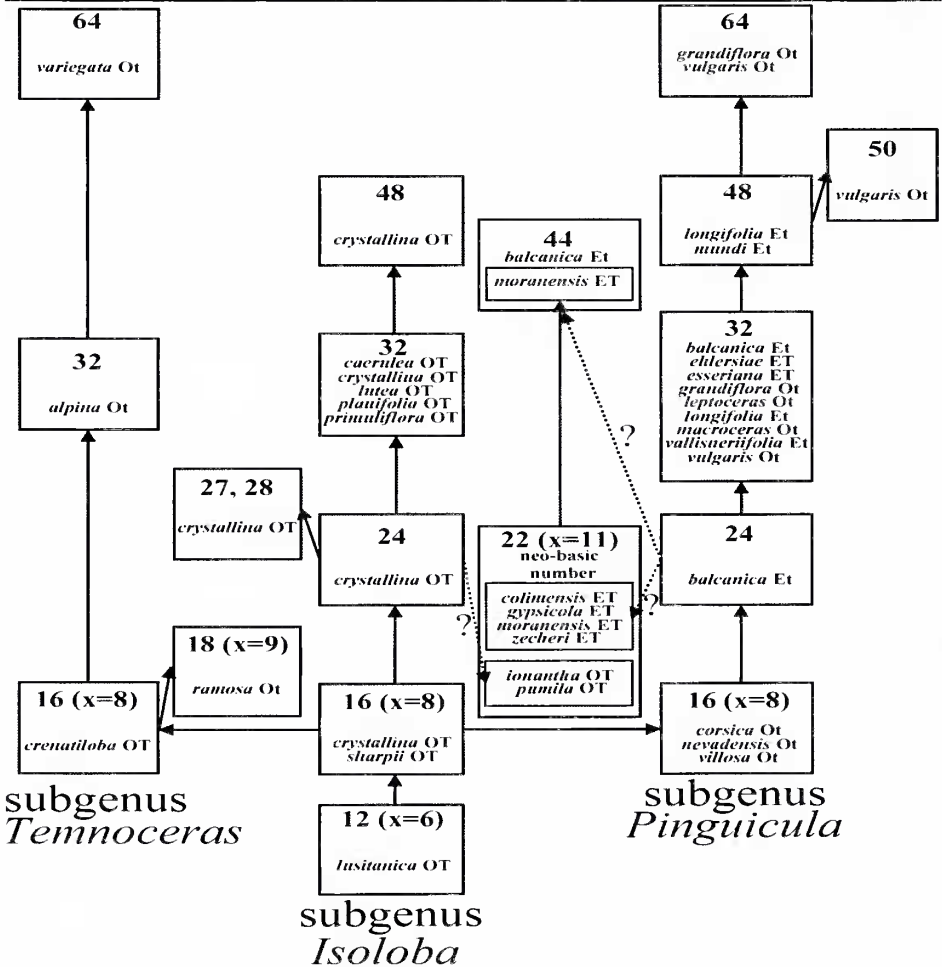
64

*variegata* Ot

32

*alpina* Ot

16 (x=8)

*crenatiloba* OT

subgenus
*Temnoceras*

18 (x=9)

*ramosa* Ot

27, 28

*crystallina* OT

48

*crystallina* OT

32

*caerulea* OT
*crystallina* OT
*lutea* OT
*planifolia* OT
*primuliflora* OT

24

*crystallina* OT

?

16 (x=8)

*crystallina* OT
*sharpii* OT

12 (x=6)

*lusitanica* OT

subgenus
*Isoloba*

44

*balcanica* Et
*moranensis* ET

?

22 (x=11)
neo-basic
number

*colimensis* ET
*gypsicola* ET
*moranensis* ET
*zecheri* ET

*ionantha* OT
*pumila* OT

64

*grandiflora* Ot
*vulgaris* Ot

48

*longifolia* Et
*mundi* Et

50

*vulgaris* Ot

32

*balcanica* Et
*ehlersiae* ET
*esseriana* ET
*grandiflora* Ot
*leptoceras* Ot
*longifolia* Et
*macroceras* Ot
*vallisneriifolia* Et
*vulgaris* Ot

24

*balcanica* Et

?

16 (x=8)

*corsica* Ot
*nevadensis* Ot
*villosa* Ot

subgenus
*Pinguicula*